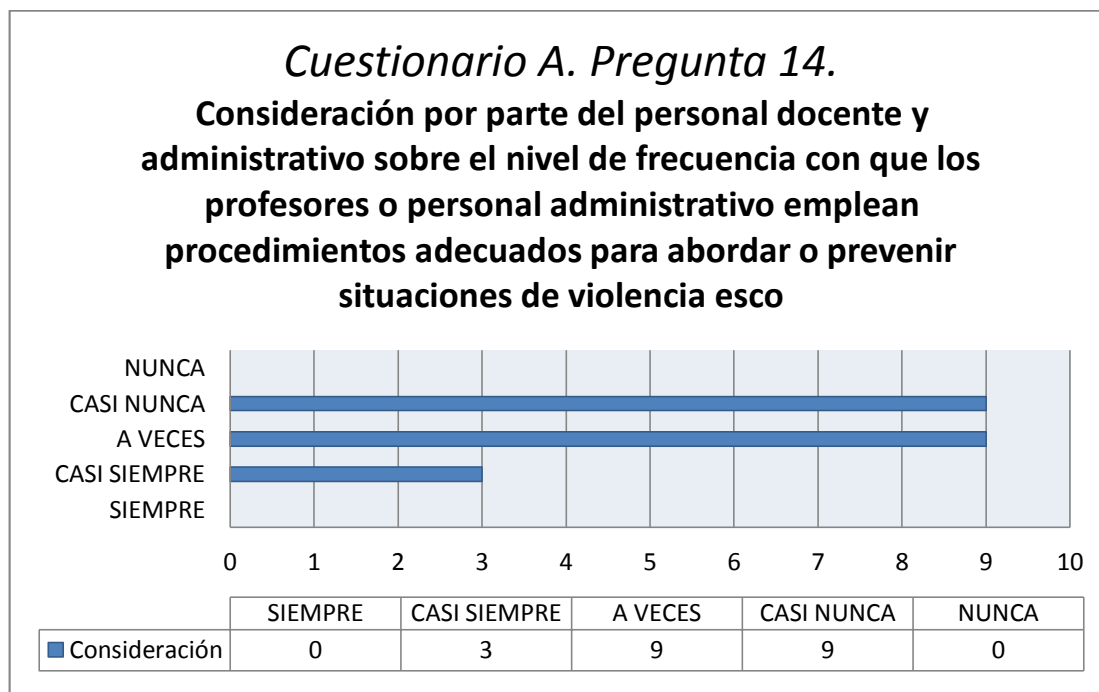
Cuestionario A. Pregunta 14.

Consideración por parte del personal docente y administrativo sobre el nivel de frecuencia con que los profesores o personal administrativo emplean procedimientos adecuados para abordar o prevenir situaciones de violencia esco

NUNCA
CASI NUNCA
A VECES
CASI SIEMPRE
SIEMPRE

0 1 2 3 4 5 6 7 8 9 10

| | SIEMPRE | CASI SIEMPRE | A VECES | CASI NUNCA | NUNCA |
|---|---|---|---|---|---|
| Consideración | 0 | 3 | 9 | 9 | 0 |